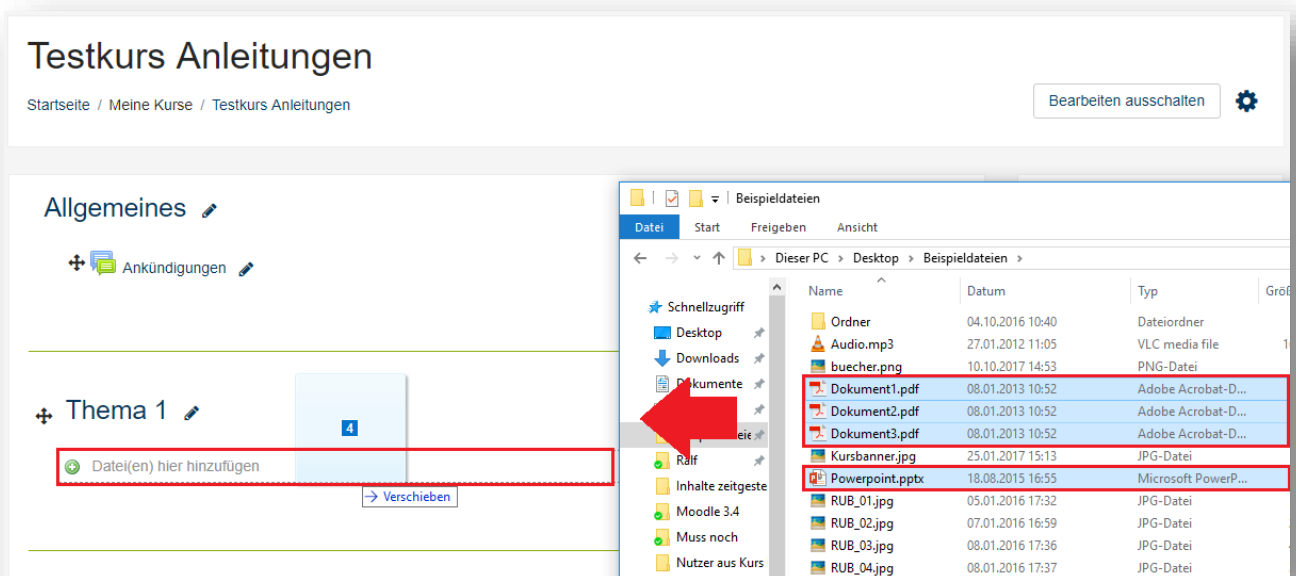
Testkurs Anleitungen

Startseite / Meine Kurse / Testkurs Anleitungen

Bearbeiten ausschalten

Allgemeines

Ankündigungen

Thema 1

Datei(en) hier hinzufügen

4

Verschieben

Beispieldateien

Datei Start Freigeben Ansicht

> Dieser PC > Desktop > Beispieldateien >

Schnellzugriff
Desktop
Downloads
Dokumente
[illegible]
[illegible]eie
Ralf
Inhalte zeitgeste
Moodle 3.4
Muss noch
Nutzer aus Kurs

| Name | Datum | Typ | Größ |
|---|---|---|---|
| Ordner | 04.10.2016 10:40 | Dateiordner | |
| Audio.mp3 | 27.01.2012 11:05 | VLC media file | 1 |
| buecher.png | 10.10.2017 14:53 | PNG-Datei | |
| Dokument1.pdf | 08.01.2013 10:52 | Adobe Acrobat-D... | |
| Dokument2.pdf | 08.01.2013 10:52 | Adobe Acrobat-D... | |
| Dokument3.pdf | 08.01.2013 10:52 | Adobe Acrobat-D... | |
| Kursbanner.jpg | 25.01.2017 15:13 | JPG-Datei | |
| Powerpoint.pptx | 18.08.2015 16:55 | Microsoft PowerP... | |
| RUB_01.jpg | 05.01.2016 17:32 | JPG-Datei | |
| RUB_02.jpg | 07.01.2016 16:59 | JPG-Datei | |
| RUB_03.jpg | 08.01.2016 17:36 | JPG-Datei | |
| RUB_04.jpg | 08.01.2016 17:37 | JPG-Datei | |